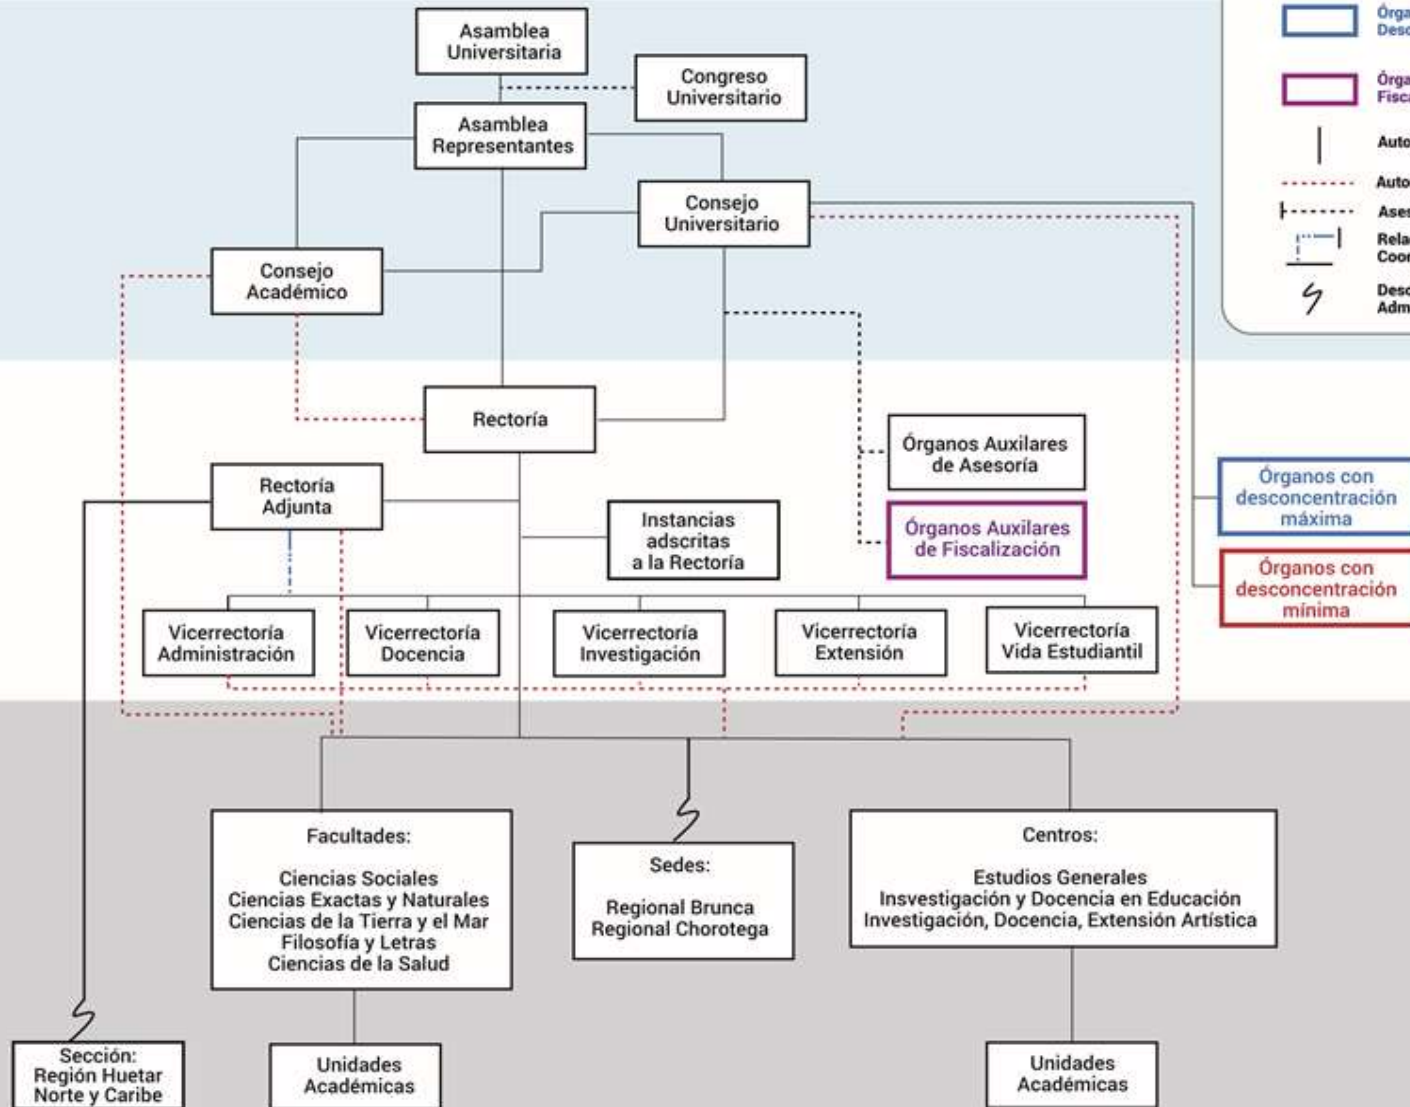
Asamblea Universitaria

Congreso Universitario

Asamblea Representantes

Consejo Universitario

Consejo Académico

Rectoría

Órganos Auxilares de Asesoría

Órganos Auxilares de Fiscalización

Rectoría Adjunta

Instancias adscritas a la Rectoría

Vicerrectoría Administración

Vicerrectoría Docencia

Vicerrectoría Investigación

Vicerrectoría Extensión

Vicerrectoría Vida Estudiantil

Órganos con desconcentración máxima

Órganos con desconcentración mínima

Facultades:

Ciencias Sociales
Ciencias Exactas y Naturales
Ciencias de la Tierra y el Mar
Filosofía y Letras
Ciencias de la Salud

Sedes:

Regional Brunca
Regional Chorotega

Centros:

Estudios Generales
Insvestigación y Docencia en Educación
Investigación, Docencia, Extensión Artística

Sección: Región Huetar Norte y Caribe

Unidades Académicas

Unidades Académicas

Órga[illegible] Desc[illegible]

Órga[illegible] Fisca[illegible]

Auto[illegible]

Auto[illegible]

Ases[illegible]

Rela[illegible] Coor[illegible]

Desc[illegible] Adm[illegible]